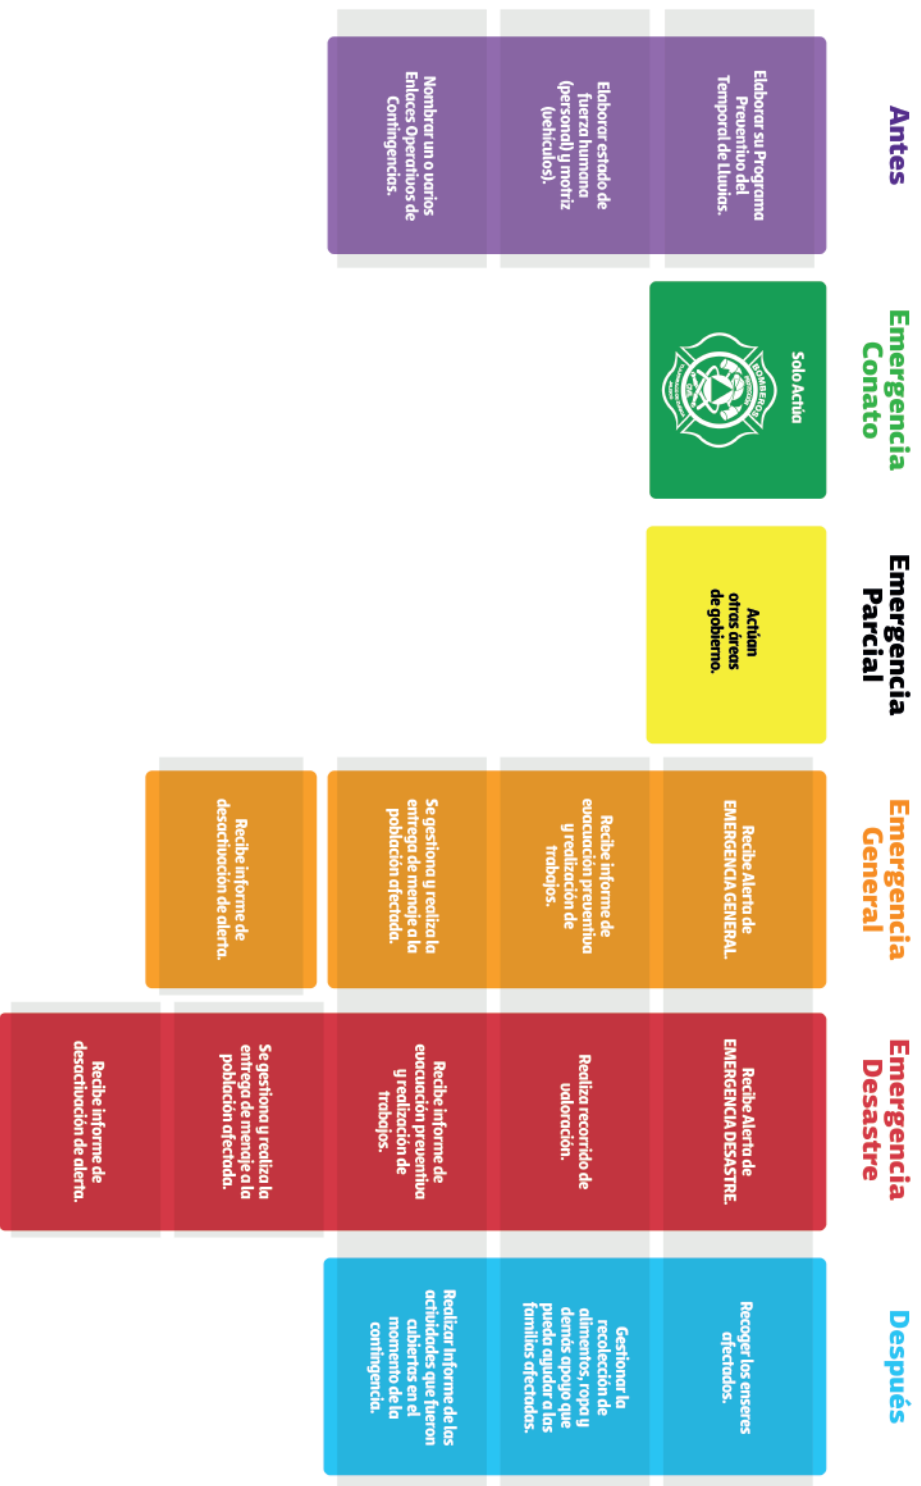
Antes

Elaborar su Programa Preventivo del Temporal de Lluvias.

Elaborar estado de fuerza humana (personal) y motriz (vehículos).

Nombrar uno o varios Enlaces Operativos de Contingencias.

Emergencia Conato

Solo Actúa

BOMBEROS

Emergencia Parcial

Actúan otras áreas de gobierno.

Emergencia General

Recibe Alerta de EMERGENCIA GENERAL.

Recibe informe de evacuación preventiva y realización de trabajos.

Se gestiona y realiza la entrega de menaje a la población afectada.

Recibe informe de desactivación de alerta.

Emergencia Desastre

Recibe Alerta de EMERGENCIA DESASTRE.

Realiza recorrido de valoración.

Recibe informe de evacuación preventiva y realización de trabajos.

Se gestiona y realiza la entrega de menaje a la población afectada.

Recibe informe de desactivación de alerta.

Después

Recoger los enseres afectados.

Gestionar la recolección de alimentos, ropa y demás apoyo que pueda ayudar a las familias afectadas.

Realizar Informe de las actividades que fueron cubiertas en el momento de la contingencia.